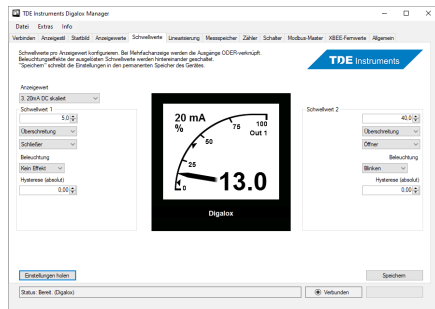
TDE Instruments Digalox Manager

Datei Extras Info

Verbinden Anzeigestil Startbild Anzeigewerte Schwellwerte Linearisierung Messspeicher Zähler Schalter Modbus-Master XBEE-Fernwerte Allgemein

Schwellwerte pro Anzeigewert konfigurieren. Bei Mehrfachanzeige werden die Ausgänge ODER-verknüpft.
Beleuchtungseffekte der ausgelösten Schwellwerte werden hintereinander geschaltet.
"Speichern" schreibt die Einstellungen in den permanenten Speicher des Gerätes.

TDE Instruments

Anzeigewert
3: 20mA DC skaliert

Schwellwert 1
5.0
Überschreitung
Schließer
Beleuchtung
Kein Effekt
Hysterese (absolut)
0.00

20 mA
%
0
25
50
75
100
Out 1
13.0
Digalox

Schwellwert 2
40.0
Überschreitung
Öffner
Beleuchtung
Blinken
Hysterese (absolut)
0.00

Einstellungen lesen

Speichern

Status: Bereit. (Digalox)

Verbunden